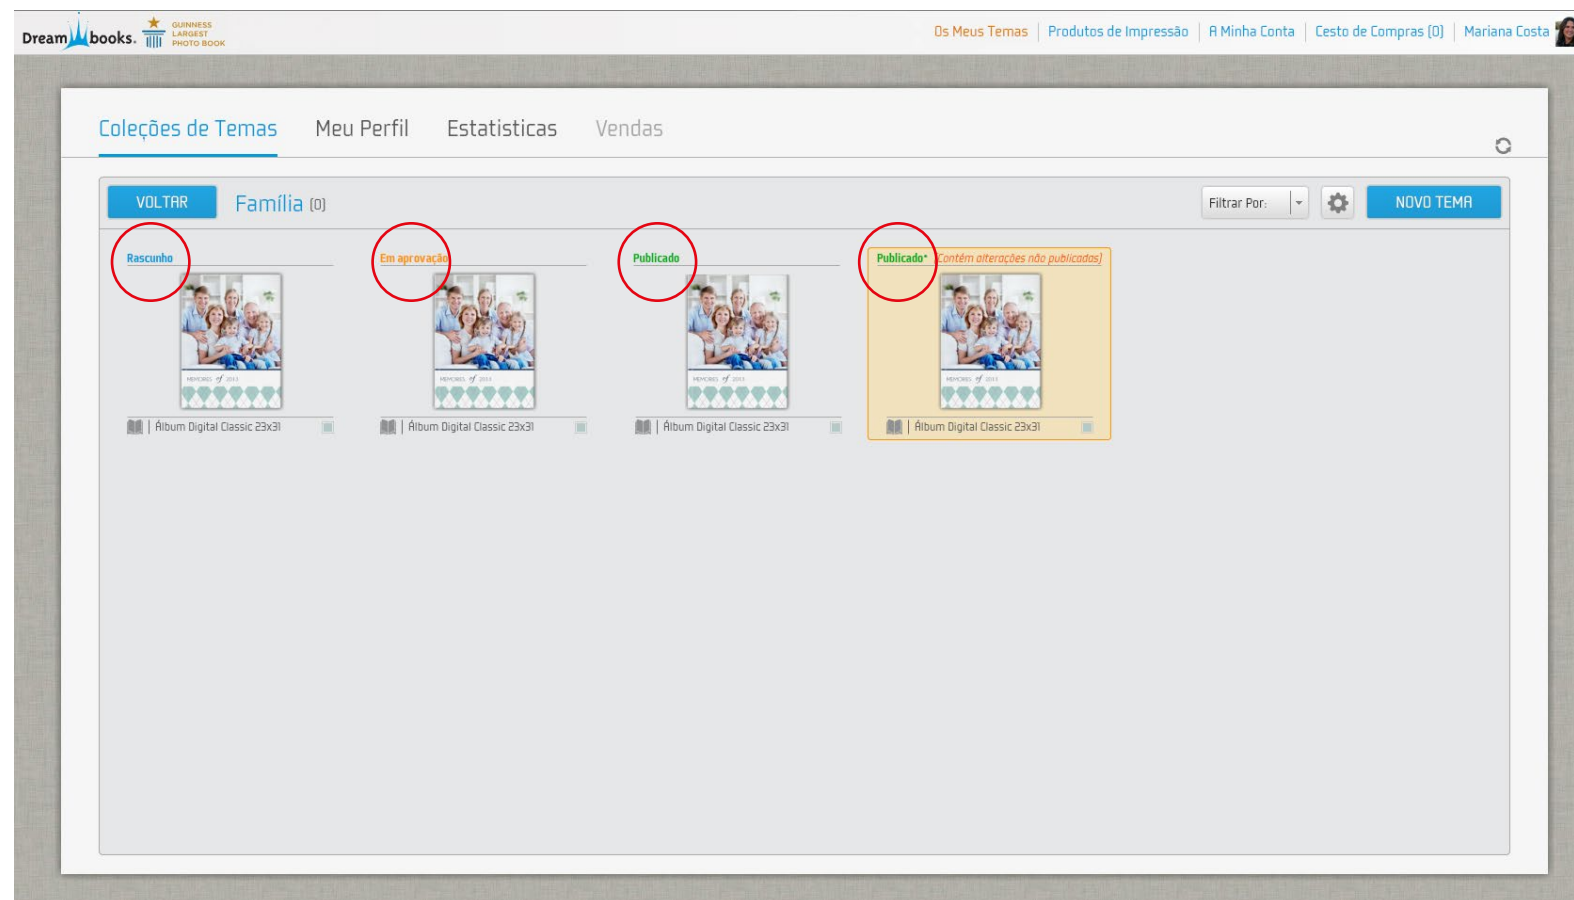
Dreambooks. GUINNESS LARGEST PHOTO BOOK

Os Meus Temas | Produtos de Impressão | A Minha Conta | Cesto de Compras (0) | Mariana Costa

Coleções de Temas Meu Perfil Estatisticas Vendas

VOLTAR Família (0)

Filtrar Por:

NOVO TEMA

Rascunho

MEMORIES of 2013

| Álbum Digital Classic 23x31

Em aprovação

MEMORIES of 2013

| Álbum Digital Classic 23x31

Publicado

MEMORIES of 2013

| Álbum Digital Classic 23x31

Publicado* (Contém alterações não publicadas)

MEMORIES of 2013

| Álbum Digital Classic 23x31